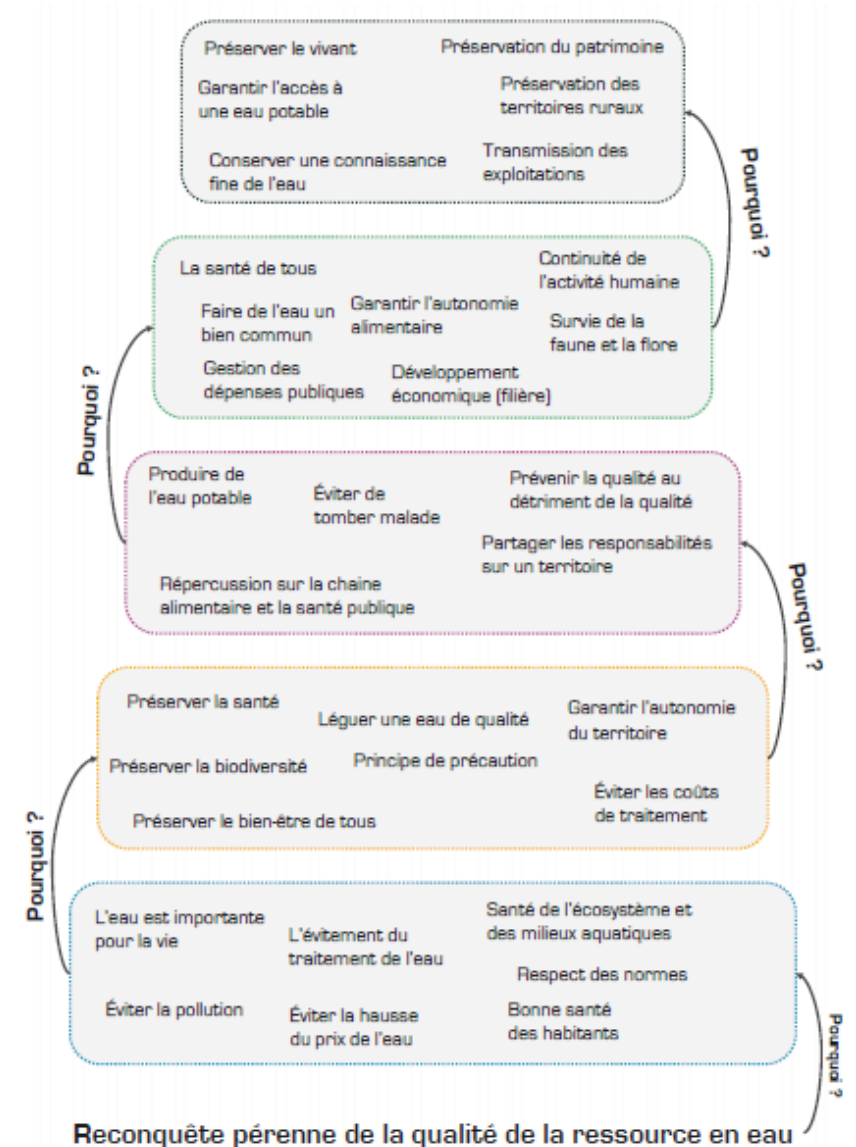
Préserver le vivant

Préservation du patrimoine

Garantir l'accès à une eau potable

Préservation des territoires ruraux

Conserver une connaissance fine de l'eau

Transmission des exploitations

Pourquoi ?

La santé de tous

Continuité de l'activité humaine

Faire de l'eau un bien commun

Garantir l'autonomie alimentaire

Survie de la faune et la flore

Gestion des dépenses publiques

Développement économique (filière)

Pourquoi ?

Produire de l'eau potable

Éviter de tomber malade

Prévenir la qualité au détriment de la qualité

Partager les responsabilités sur un territoire

Répercussion sur la chaine alimentaire et la santé publique

Pourquoi ?

Préserver la santé

Léguer une eau de qualité

Garantir l'autonomie du territoire

Préserver la biodiversité

Principe de précaution

Éviter les coûts de traitement

Préserver le bien-être de tous

Pourquoi ?

L'eau est importante pour la vie

L'évitement du traitement de l'eau

Santé de l'écosystème et des milieux aquatiques

Respect des normes

Éviter la pollution

Éviter la hausse du prix de l'eau

Bonne santé des habitants

Pourquoi ?

Reconquête pérenne de la qualité de la ressource en eau